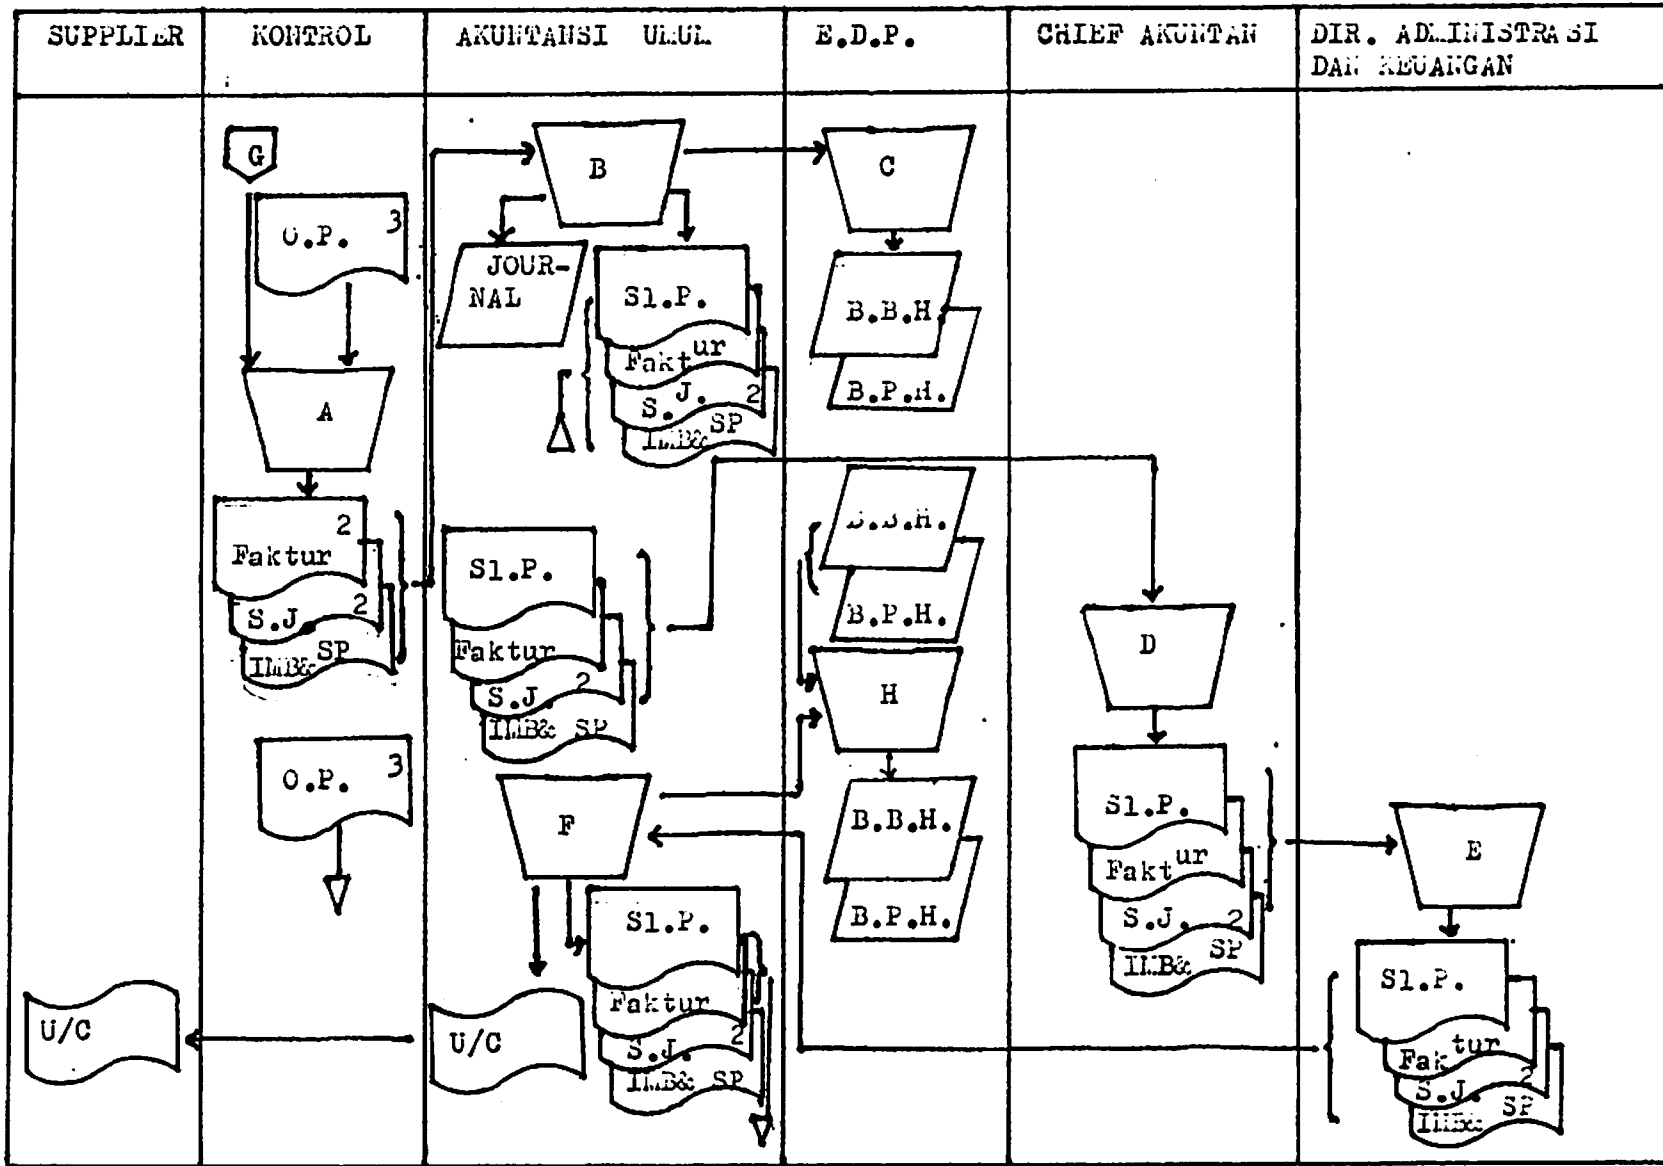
| SUPPLIER | KONTROL | AKUNTANSI UMUM | E.D.P. | CHIEF AKUNTAN | DIR. ADMINISTRASI DAN KEUANGAN |
|---|---|---|---|---|---|

G

O.P. 3

A

Faktur 2

S.J 2

IMB& SP

O.P. 3

B

JOURNAL

Sl.P.

Faktur

S.J. 2

IMB& SP

Sl.P.

Faktur

S.J. 2

IMB& SP

F

Sl.P.

Faktur

S.J. 2

IMB& SP

U/C

C

B.B.H.

B.P.H.

B.B.H.

B.P.H.

H

B.B.H.

B.P.H.

D

Sl.P.

Faktur

S.J. 2

IMB& SP

E

Sl.P.

Faktur

S.J. 2

IMB& SP

U/C